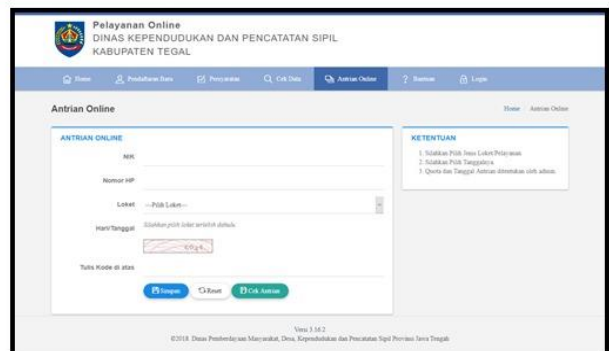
Pelayanan Online
DINAS KEPENDUDUKAN DAN PENCATATAN SIPIL
KABUPATEN TEGAL

Home | Pendaftaran Data | Persyaratan | Cek Data | Antrian Online | Bantuan | Login

Antrian Online

Home / Antrian Online

ANTRIAN ONLINE

NIK

Nomor HP

Loket —Pilih Loket—

Hari/Tanggal Silahkan pilih loket terlebih dahulu

c0g4

Tulis Kode di atas

Simpan | Reset | Cek Antrian

KETENTUAN

1. Silahkan Pilih Jenis Loket Pelayanan
2. Silahkan Pilih Tanggalnya
3. Quota dan Tanggal Antrian ditentukan oleh admin

Versi 3.16.2
©2018. Dinas Pemberdayaan Masyarakat, Desa, Kependudukan dan Pencatatan Sipil Provinsi Jawa Tengah